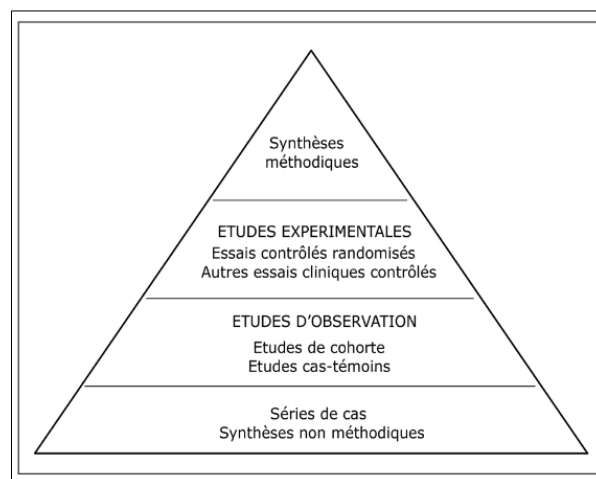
Synthèses méthodiques

ETUDES EXPERIMENTALES
Essais contrôlés randomisés
Autres essais cliniques contrôlés

ETUDES D'OBSERVATION
Etudes de cohorte
Etudes cas-témoins

Séries de cas
Synthèses non méthodiques